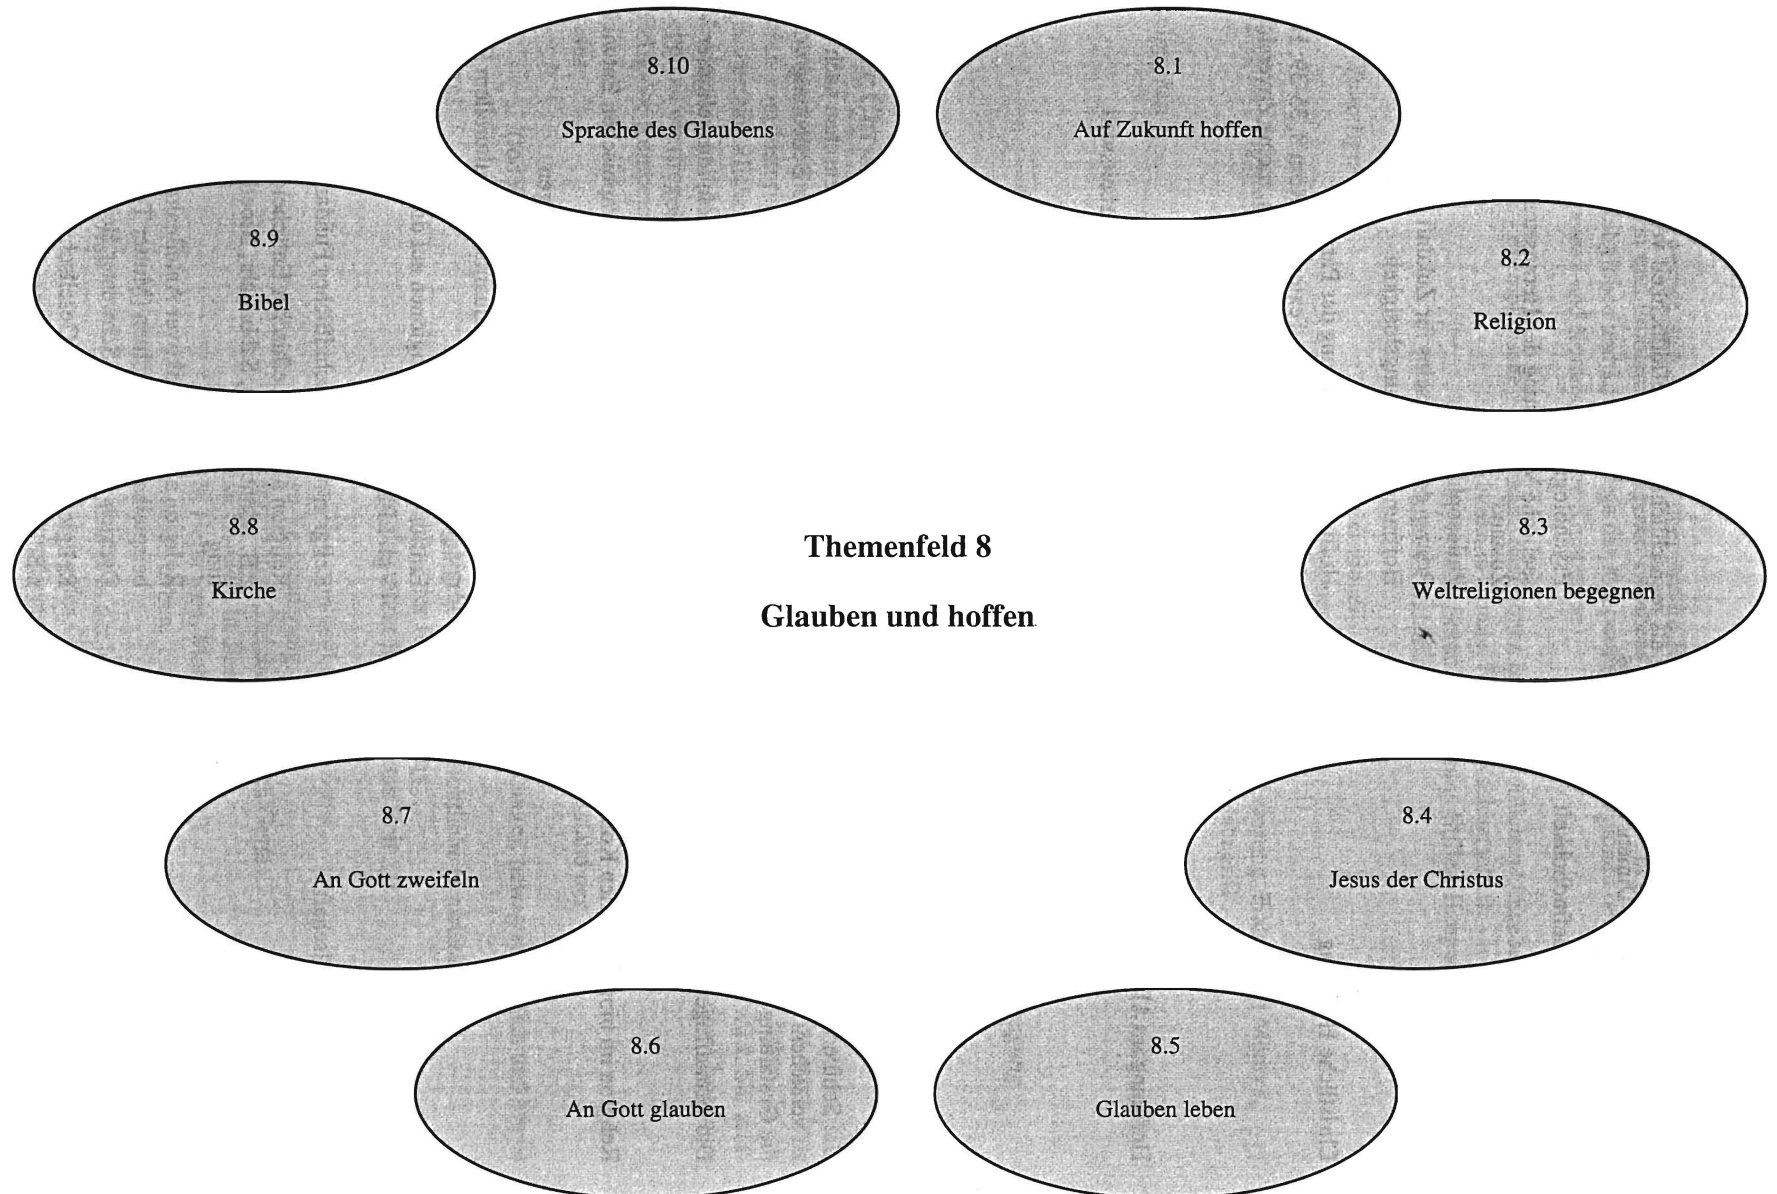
8.10

Sprache des Glaubens

8.1

Auf Zukunft hoffen

8.9

Bibel

8.2

Religion

8.8

Kirche

Themenfeld 8

Glauben und hoffen

8.3

Weltreligionen begegnen

8.7

An Gott zweifeln

8.4

Jesus der Christus

8.6

An Gott glauben

8.5

Glauben leben